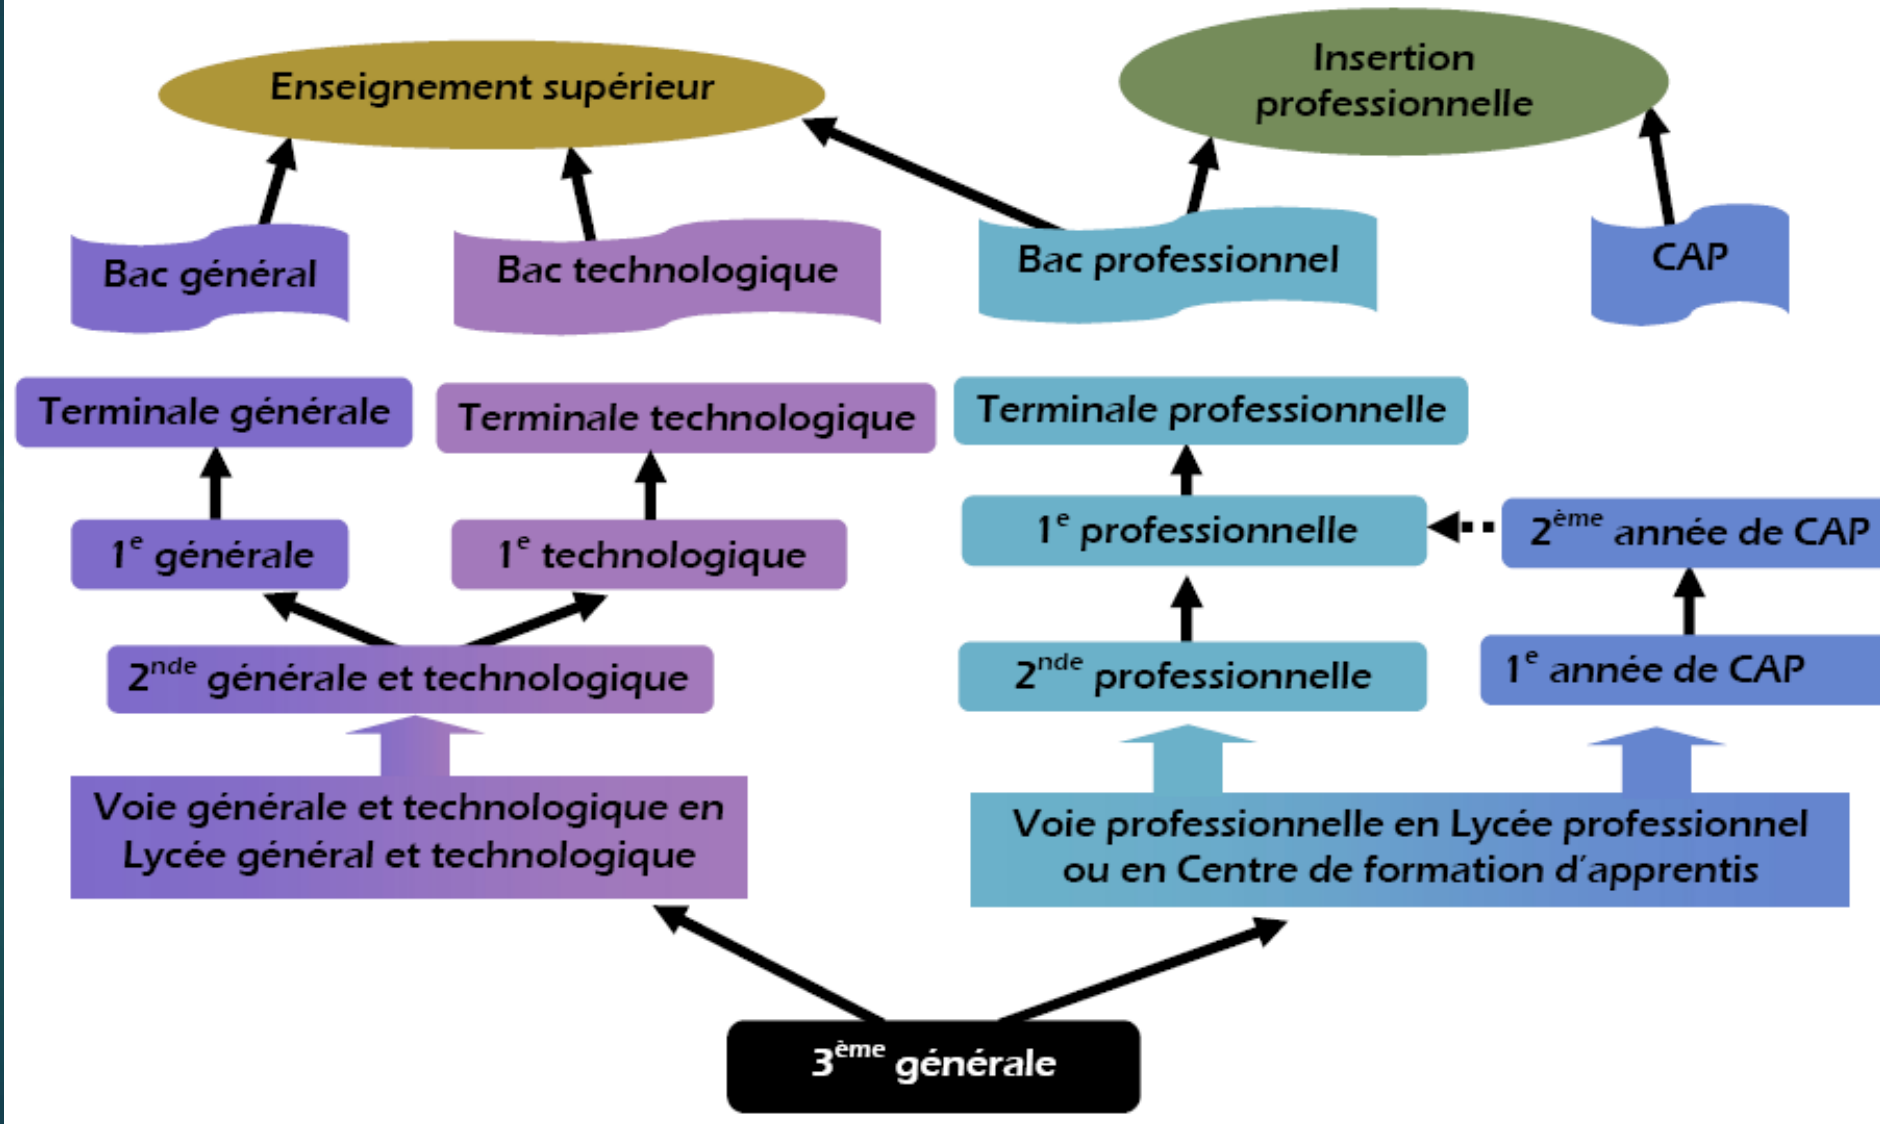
Enseignement supérieur

Insertion professionnelle

Bac général

Bac technologique

Bac professionnel

CAP

Terminale générale

Terminale technologique

Terminale professionnelle

$1^{e}$ générale

$1^{e}$ technologique

$1^{e}$ professionnelle

$2^{ème}$ année de CAP

$2^{nde}$ générale et technologique

$2^{nde}$ professionnelle

$1^{e}$ année de CAP

Voie générale et technologique en Lycée général et technologique

Voie professionnelle en Lycée professionnel ou en Centre de formation d'apprentis

$3^{ème}$ générale